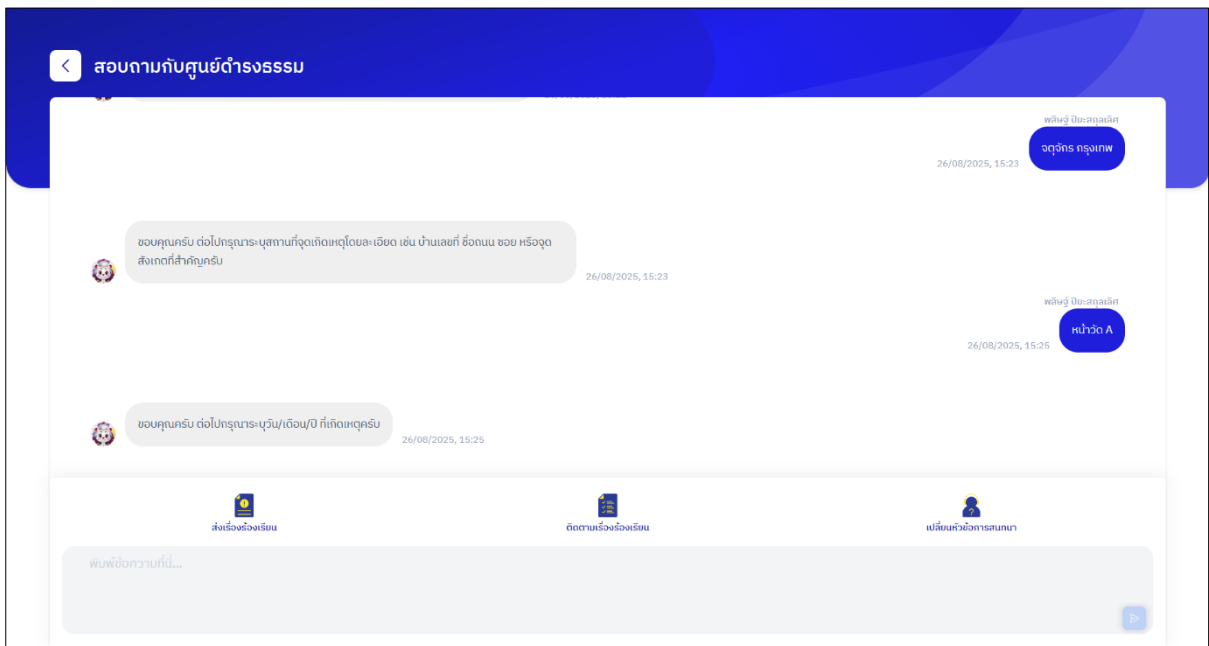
สอบถามกับศูนย์ดำรงธรรม

พลัษฐ์ ปิยะสกุลเลิศ

จตุจักร กรุงเทพ

26/08/2025, 15:23

ขอบคุณครับ ต่อไปกรุณาระบุสถานที่จุดเกิดเหตุโดยละเอียด เช่น บ้านเลขที่ ชื่อถนน ซอย หรือจุดสังเกตที่สำคัญครับ

26/08/2025, 15:23

พลัษฐ์ ปิยะสกุลเลิศ

หน้าวัด A

26/08/2025, 15:25

ขอบคุณครับ ต่อไปกรุณาระบุวัน/เดือน/ปี ที่เกิดเหตุครับ

26/08/2025, 15:25

ส่งเรื่องร้องเรียน

ติดตามเรื่องร้องเรียน

เปลี่ยนหัวข้อการสนทนา

พิมพ์ข้อความที่นี่...